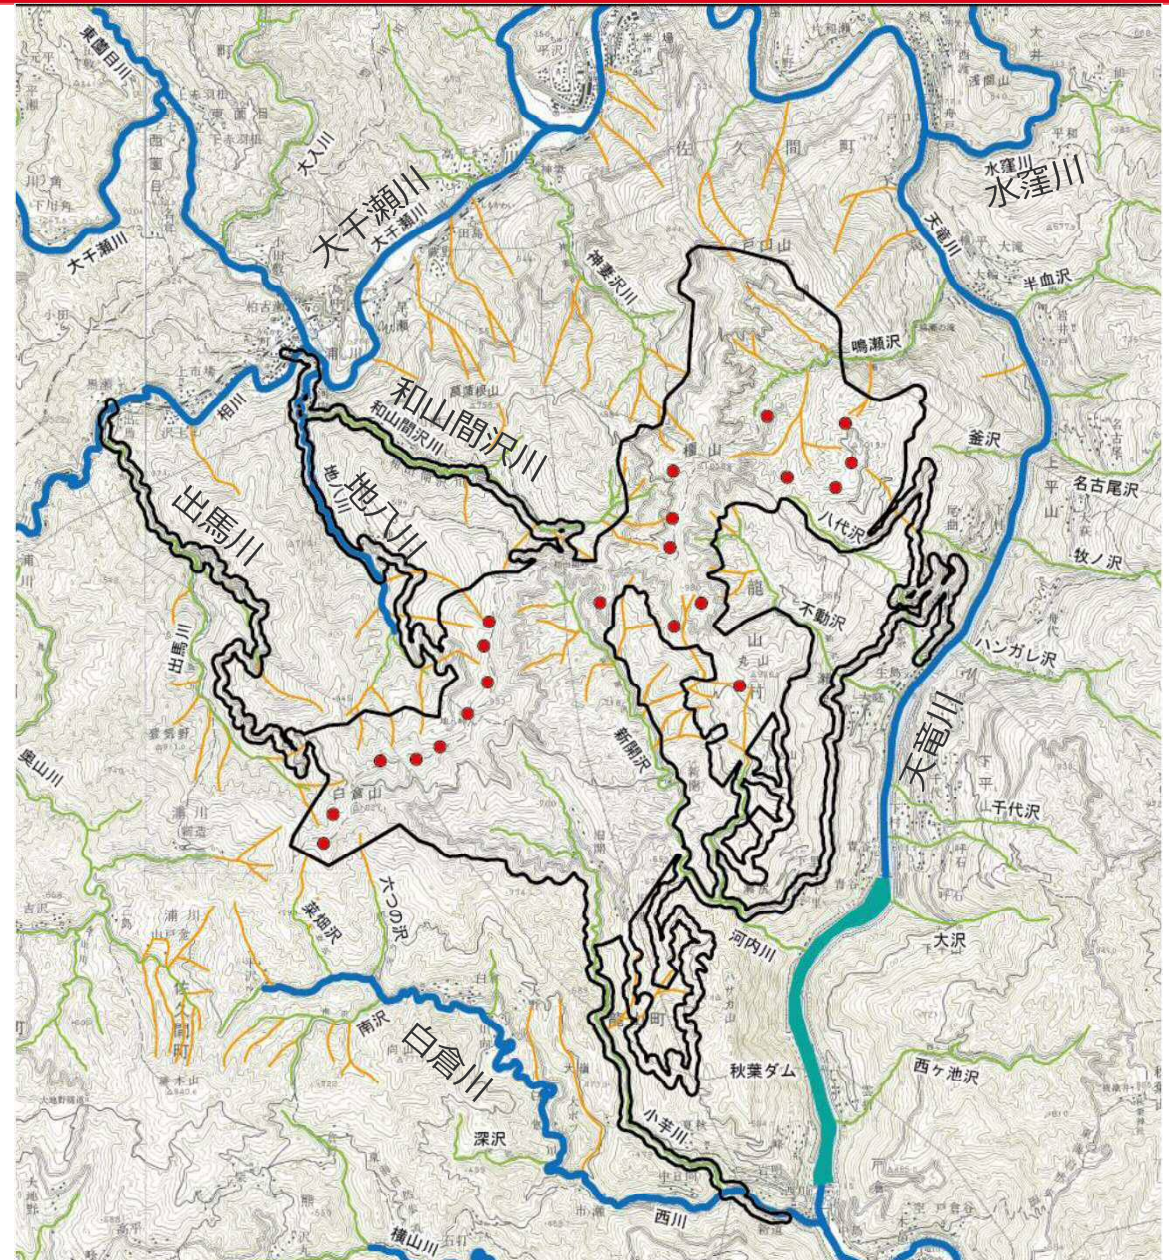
東薗目川
大入川
大千瀬川
大千瀬川
大千瀬川
佐久間町
神妻沢川
戸口山
水窪川
水窪川
天竜川
半血沢
鳴瀬沢
釜沢
和山間沢川
和山間沢川
地八川
地八川
出馬川
出馬川
相川
名古尾沢
八代沢
牧ノ沢
不動沢
龍山村
ハンガレ沢
天竜川
千代沢
新開沢
白倉山
奥山川
大つの沢
菜畑沢
河内川
大沢
秋葉ダム
西ヶ池沢
南沢
白倉川
小芋川
深沢
西川
横山川